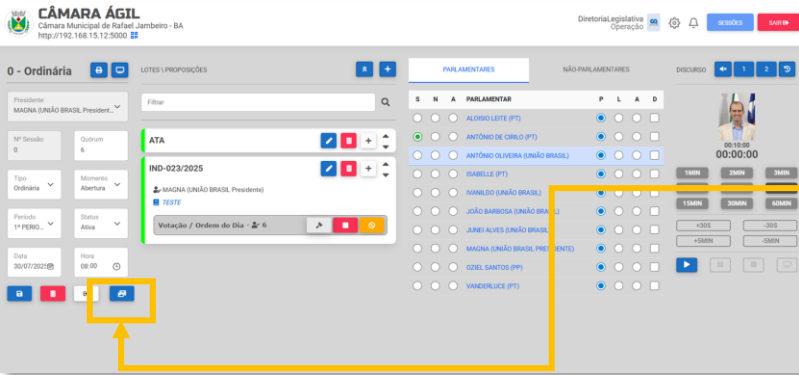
CÂMARA ÁGIL
Câmara Municipal de Rafael Jambeiro - BA
http://192.168.15.12:5000

DiretoriaLegislativa
Operação

SESSÕES
SAIR

0 - Ordinária

Presidente
MAGNA (UNIÃO BRASIL President...

Nº Sessão
0

Quórum
6

Tipo
Ordinária

Momento
Abertura

Período
1º PERÍO...

Status
Ativa

Data
30/07/2025

Hora
08:00

LOTES \ PROPOSIÇÕES

Filter

ATA

IND-023/2025

MAGNA (UNIÃO BRASIL Presidente)
TESTE

Votação / Ordem do Dia - 6

PARLAMENTARES
NÃO-PARLAMENTARES

| S | N | A | PARLAMENTAR | P | L | A | D |
|---|---|---|---|---|---|---|---|
| | | | ALOISIO LEITE (PT) | | | | |
| | | | ANTÔNIO DE CIRILO (PT) | | | | |
| | | | ANTÔNIO OLIVEIRA (UNIÃO BRASIL) | | | | |
| | | | ISABELLE (PT) | | | | |
| | | | IVANILDO (UNIÃO BRASIL) | | | | |
| | | | JOÃO BARBOSA (UNIÃO BRASIL) | | | | |
| | | | JUNEI ALVES (UNIÃO BRASIL) | | | | |
| | | | MAGNA (UNIÃO BRASIL PRESIDENTE) | | | | |
| | | | OZIEL SANTOS (PP) | | | | |
| | | | VANDERLUCE (PT) | | | | |

DISCURSO
1
2

00:10:00
00:00:00

1MIN
2MIN
3MIN
15MIN
30MIN
60MIN
+30S
-30S
+5MIN
-5MIN